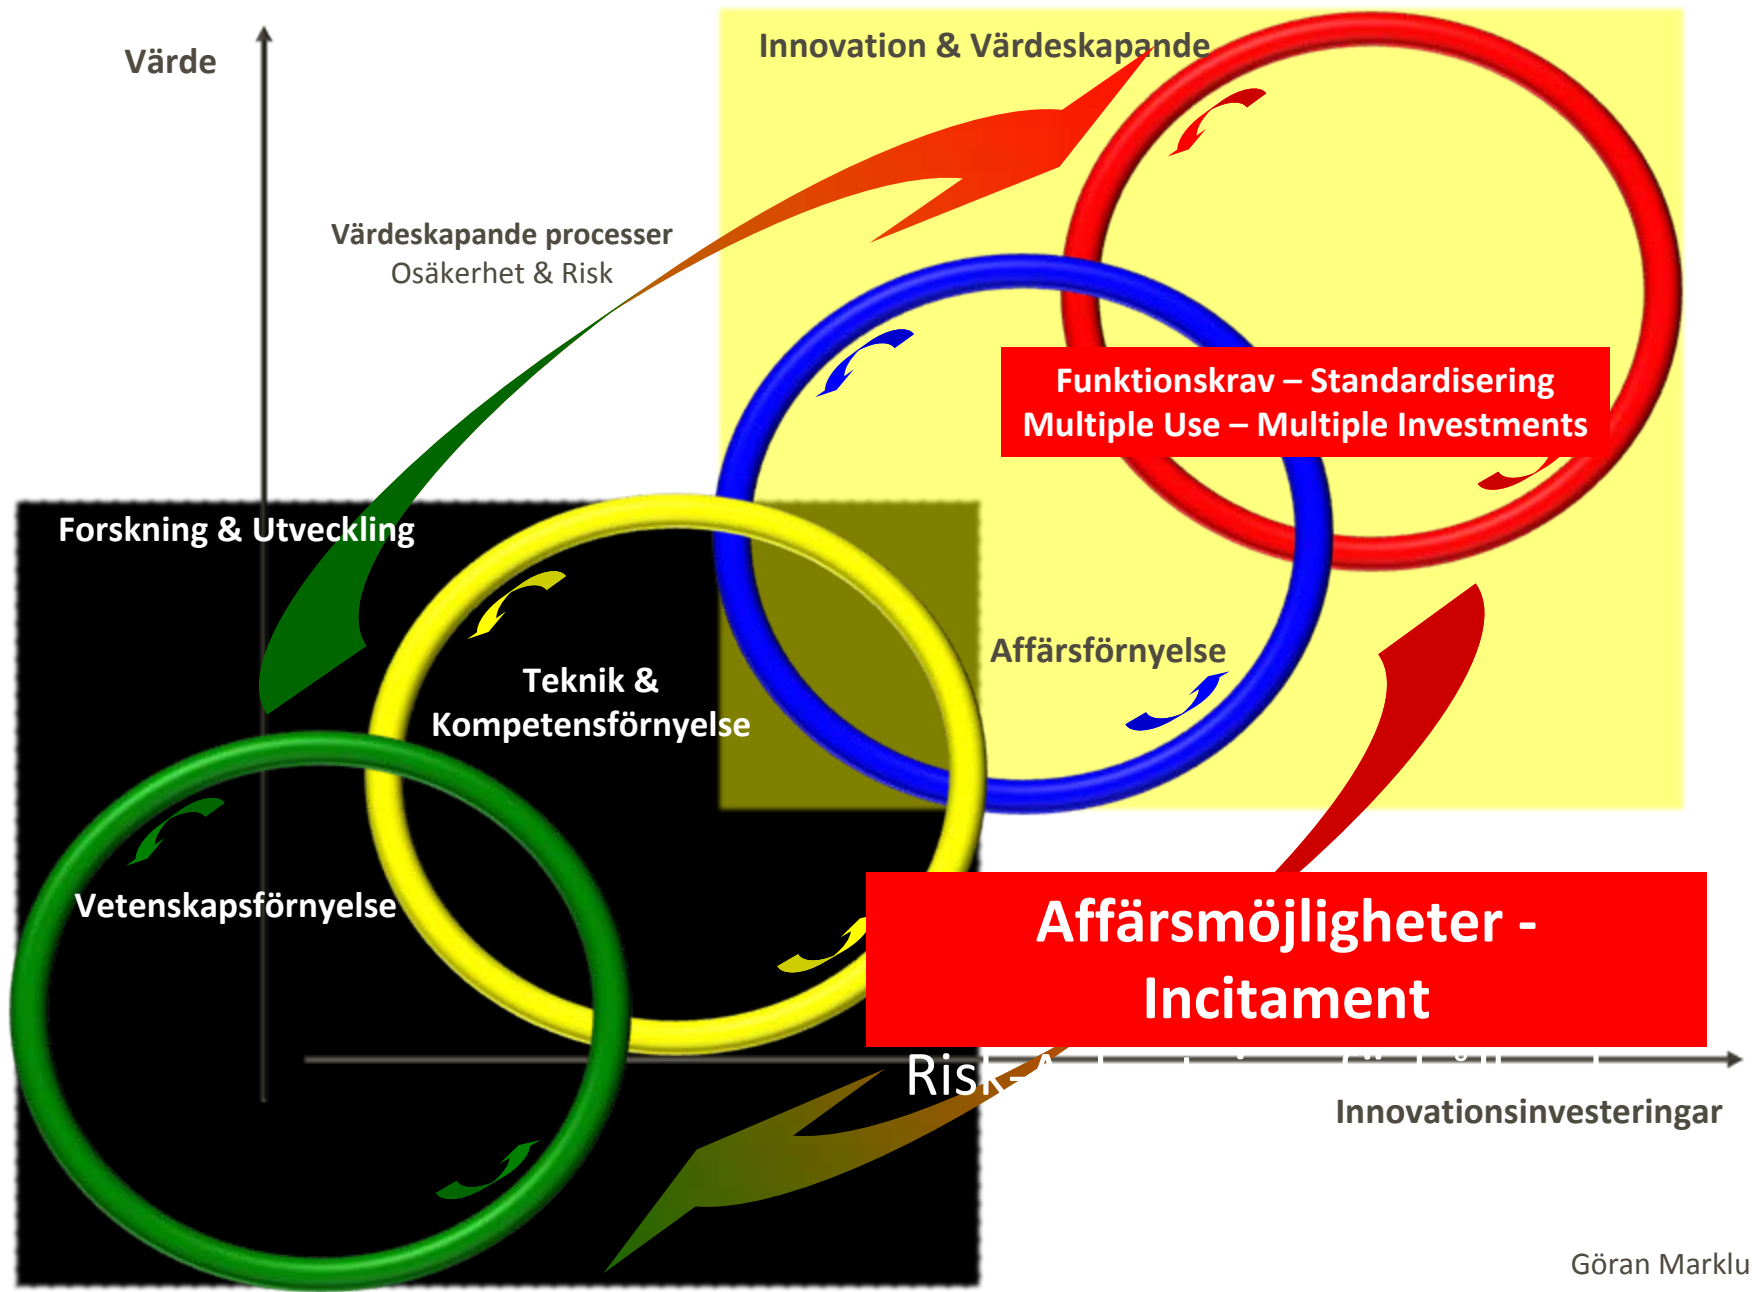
Värde

Innovation & Värdeskapande

Värdeskapande processer
Osäkerhet & Risk

Funktionskrav – Standardisering
Multiple Use – Multiple Investments

Forskning & Utveckling

Affärsförnyelse

Teknik &
Kompetensförnyelse

Vetenskapsförnyelse

Affärsmöjligheter -
Incitament

Risk-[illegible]

Innovationsinvesteringar

Göran Marklu